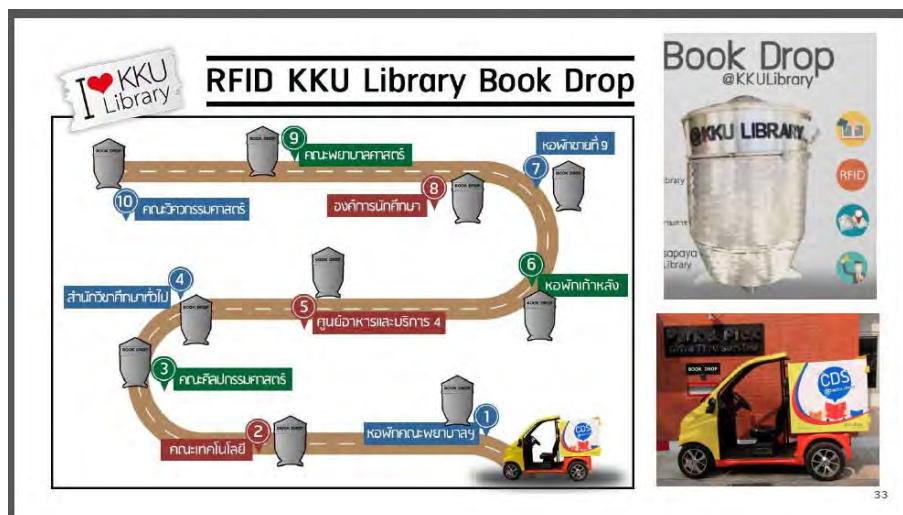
I ♥ KKU Library

RFID KKU Library Book Drop

9 คณะพยาบาลศาสตร์

7 หอพักชายที่ 9

10 คณะวิศวกรรมศาสตร์

8 องค์การนักศึกษา

4 สำนักวิชาศึกษาทั่วไป

6 หอพักเก้าหลัง

5 ศูนย์อาหารและบริการ 4

3 คณะศิลปกรรมศาสตร์

2 คณะเทคโนโลยี

1 หอพักคณะพยาบาลฯ

BOOK DROP

CDS

Book Drop
@KKULibrary

KKU LIBRARY

RFID

Library

Library

BOOK DROP

CDS

33